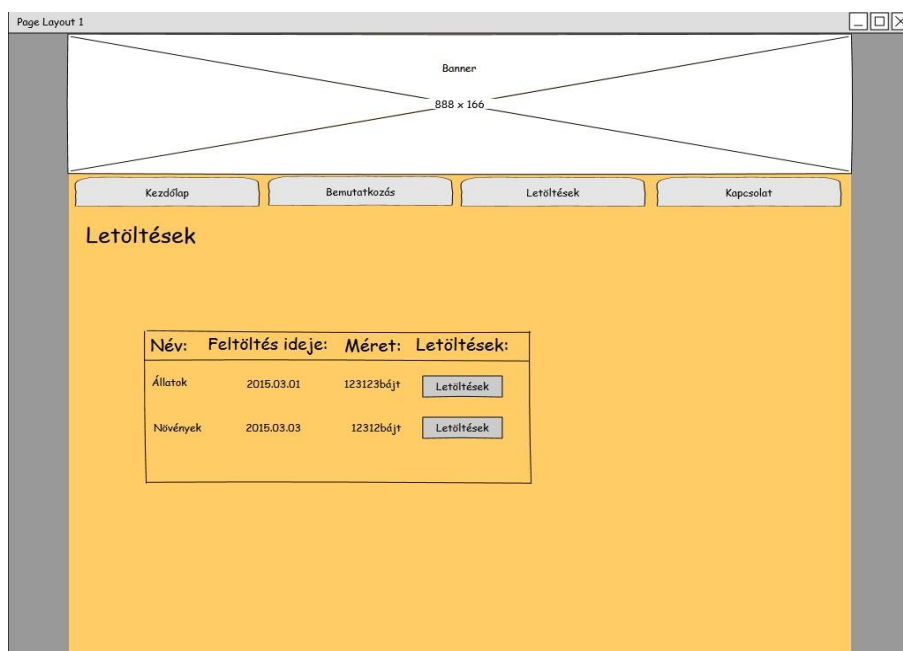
Page Layout 1

Banner

888 x 166

Kezdőlap

Bemutatkozás

Letöltések

Kapcsolat

Letöltések

| Név: | Feltöltés ideje: | Méret: | Letöltések: |
|---|---|---|---|
| Állatok | 2015.03.01 | 123123bájt | Letöltések |
| Növények | 2015.03.03 | 12312bájt | Letöltések |